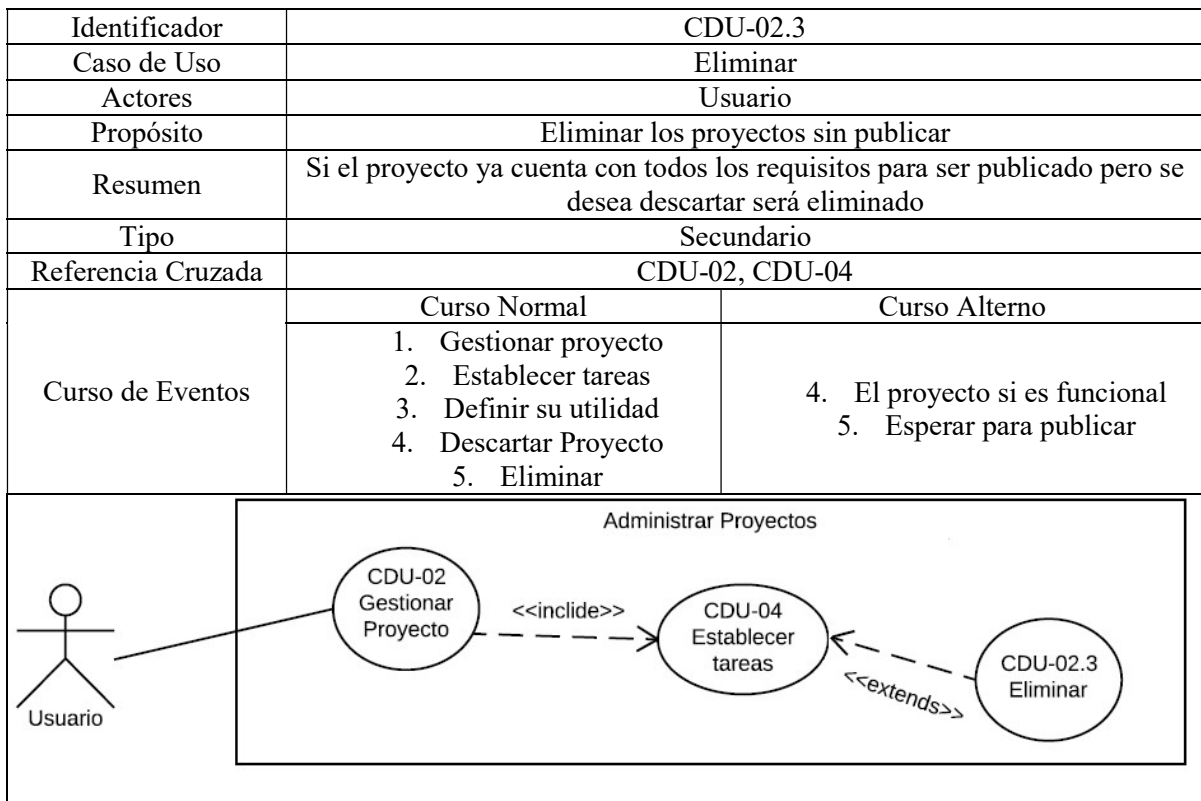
| Identificador | CDU-02.3 | |
|---|---|---|
| Caso de Uso | Eliminar | |
| Actores | Usuario | |
| Propósito | Eliminar los proyectos sin publicar | |
| Resumen | Si el proyecto ya cuenta con todos los requisitos para ser publicado pero se desea descartar será eliminado | |
| Tipo | Secundario | |
| Referencia Cruzada | CDU-02, CDU-04 | |
| Curso de Eventos | Curso Normal | Curso Alterno |
| | 1. Gestionar proyecto<br>2. Establecer tareas<br>3. Definir su utilidad<br>4. Descartar Proyecto<br>5. Eliminar | 4. El proyecto si es funcional<br>5. Esperar para publicar |

Administrar Proyectos

Usuario

CDU-02 Gestionar Proyecto

<<inclide>>

CDU-04 Establecer tareas

<<extends>>

CDU-02.3 Eliminar